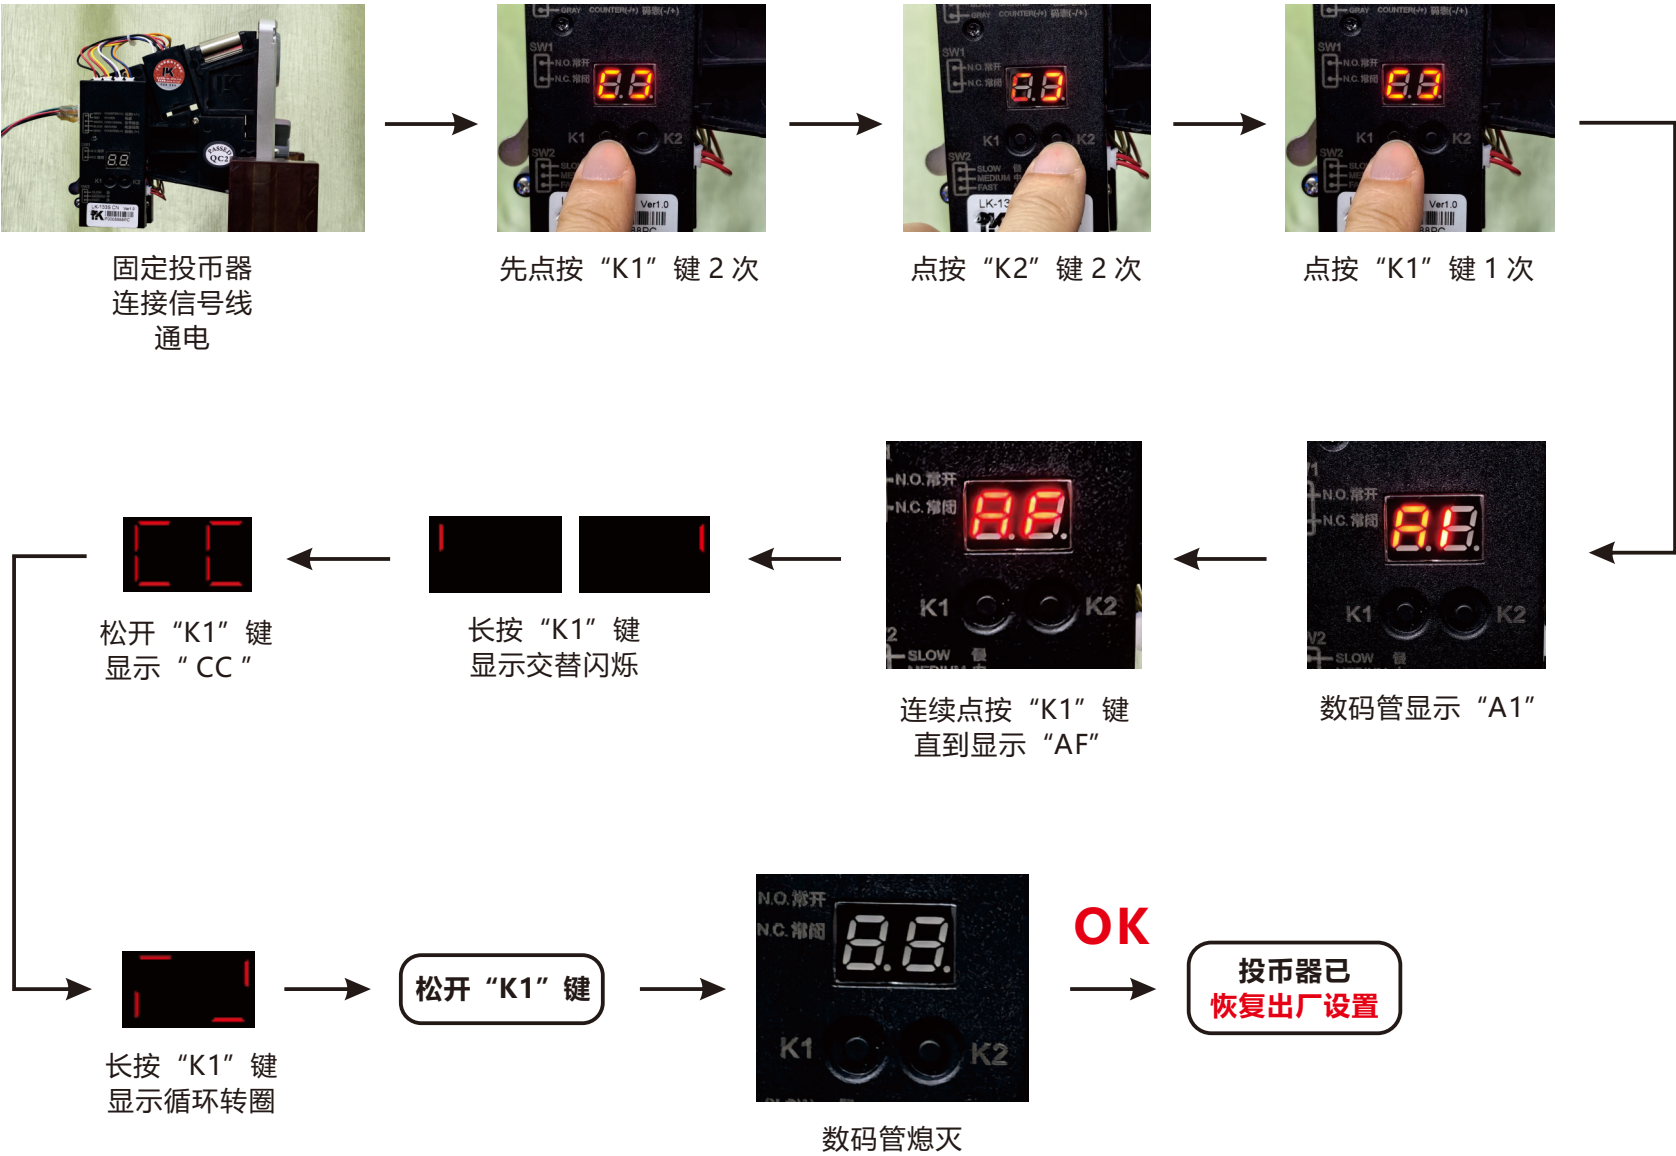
固定投币器
连接信号线
通电

先点按“K1”键 2 次

点按“K2”键 2 次

点按“K1”键 1 次

数码管显示“A1”

连续点按“K1”键
直到显示“AF”

长按“K1”键
显示交替闪烁

松开“K1”键
显示“CC”

长按“K1”键
显示循环转圈

松开“K1”键

数码管熄灭

OK

投币器已
恢复出厂设置